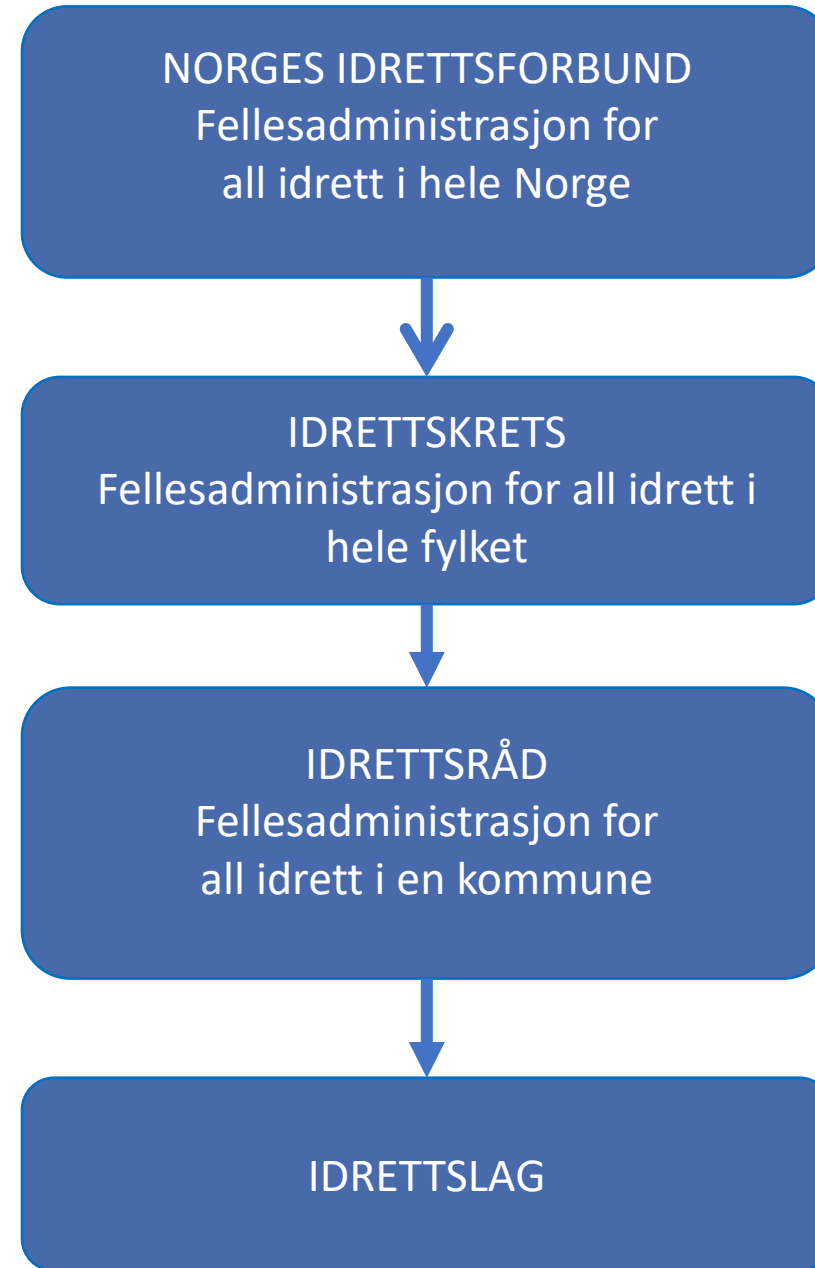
NORGES IDRETTSFORBUND
Fellesadministrasjon for all idrett i hele Norge

IDRETTSKRETS
Fellesadministrasjon for all idrett i hele fylket

IDRETTSRÅD
Fellesadministrasjon for all idrett i en kommune

IDRETTSLAG